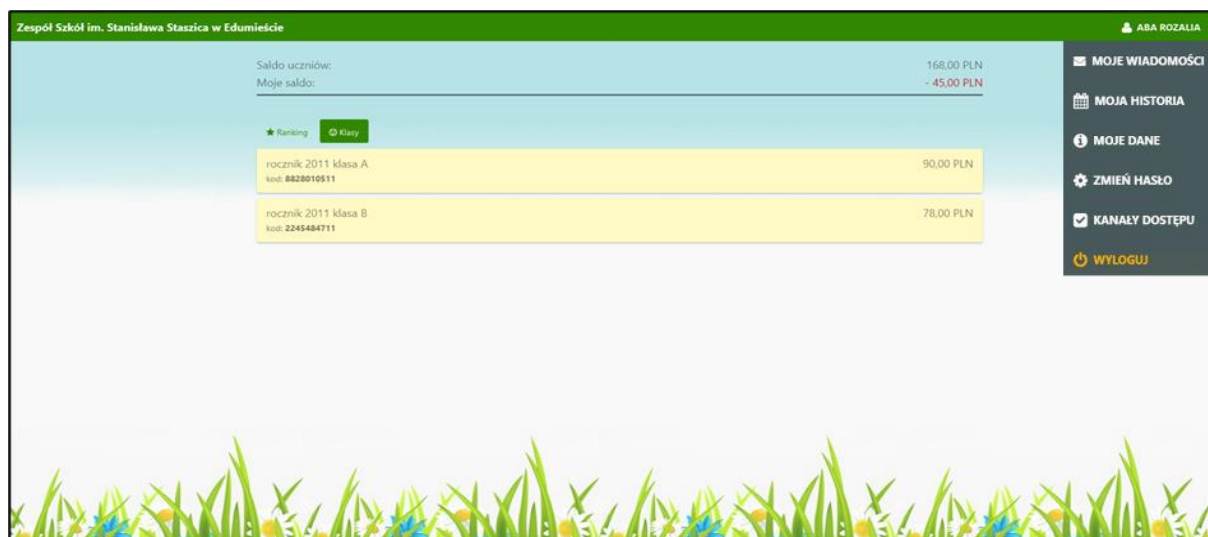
Zespół Szkół im. Stanisława Staszica w Edumieście

ABA ROZALIA

Saldo uczniów: 168,00 PLN
Moje saldo: - 45,00 PLN

Ranking
Klasy

rocznik 2011 klasa A 90,00 PLN
kod: 8828010511

rocznik 2011 klasa B 78,00 PLN
kod: 2245484711

MOJE WIADOMOŚCI
MOJA HISTORIA
MOJE DANE
ZMIEŃ HASŁO
KANAŁY DOSTĘPU
WYLOGUJ